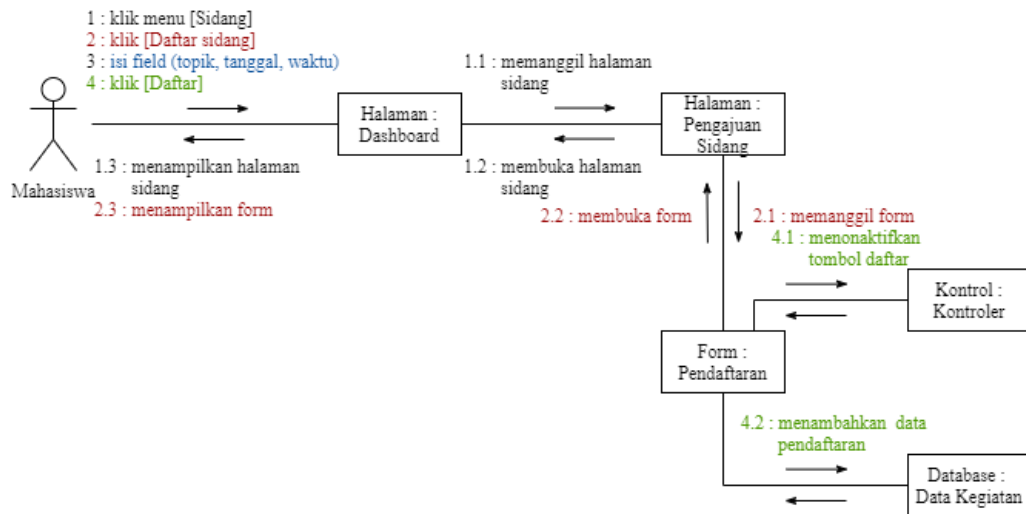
1 : klik menu [Sidang]
2 : klik [Daftar sidang]
3 : isi field (topik, tanggal, waktu)
4 : klik [Daftar]

Mahasiswa

1.3 : menampilkan halaman sidang
2.3 : menampilkan form

Halaman : Dashboard

1.1 : memanggil halaman sidang

1.2 : membuka halaman sidang

Halaman : Pengajuan Sidang

2.2 : membuka form

2.1 : memanggil form
4.1 : menonaktifkan tombol daftar

Kontrol : Kontroler

Form : Pendaftaran

4.2 : menambahkan data pendaftaran

Database : Data Kegiatan